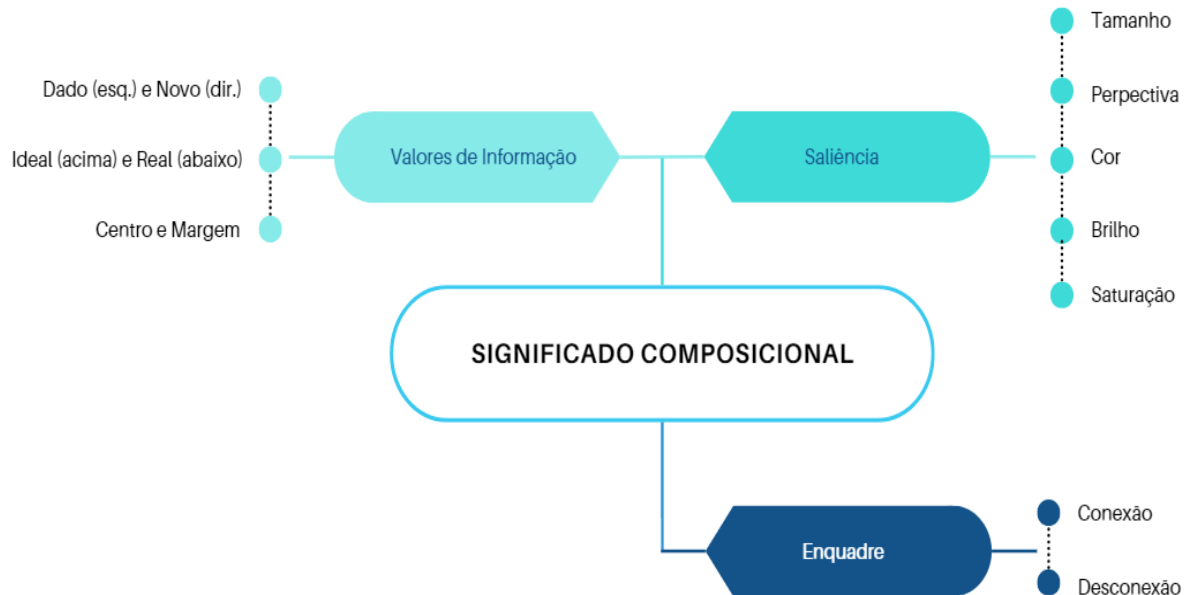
Dado (esq.) e Novo (dir.)

Ideal (acima) e Real (abaixo)

Centro e Margem

Valores de Informação

Saliência

Tamanho

Perpectiva

Cor

Brilho

Saturação

SIGNIFICADO COMPOSICIONAL

Enquadre

Conexão

Desconexão